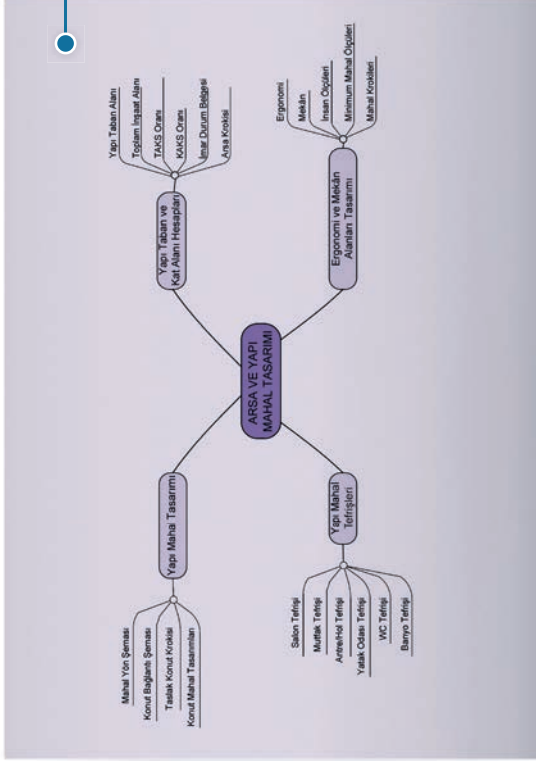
ARSA VE YAPI MAHAL TASARIMI

Yapı Taban ve Kat Alanı Hesapları

Yapı Taban Alanı

Toplam İnşaat Alanı

TAKS Oranı

KAKS Oranı

İmar Durum Belgesi

Arsa Krokisi

Ergonomi ve Mekân Alanları Tasarımı

Ergonomi

Mekân

İnsan Ölçüleri

Minimum Mahal Ölçüleri

Mahal Krokileri

Yapı Mahal Tasarımı

Mahal Yön Şeması

Konut Bağlantı Şeması

Taslak Konut Krokisi

Konut Mahal Tasarımları

Yapı Mahal Tefrişleri

Salon Tefrişi

Mutfak Tefrişi

Antre/Hol Tefrişi

Yatak Odası Tefrişi

WC Tefrişi

Banyo Tefrişi